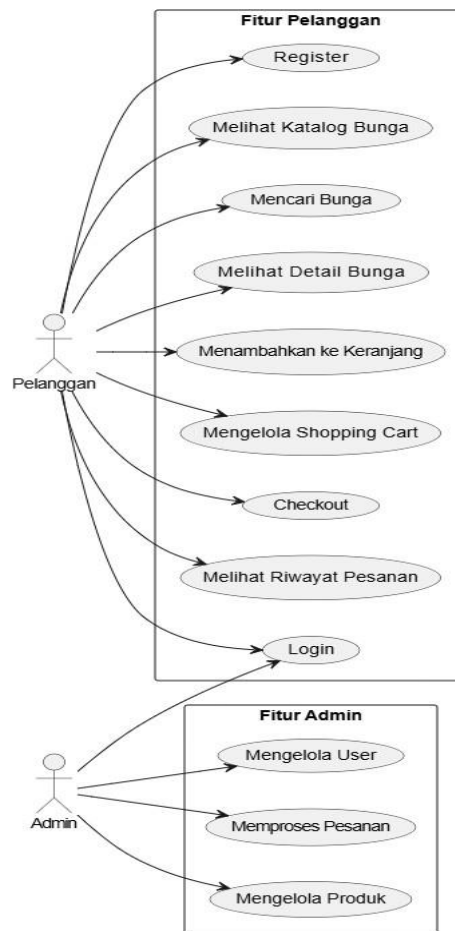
Fitur Pelanggan

Register

Melihat Katalog Bunga

Mencari Bunga

Melihat Detail Bunga

Menambahkan ke Keranjang

Mengelola Shopping Cart

Checkout

Melihat Riwayat Pesanan

Login

Pelanggan

Fitur Admin

Mengelola User

Memproses Pesanan

Mengelola Produk

Admin